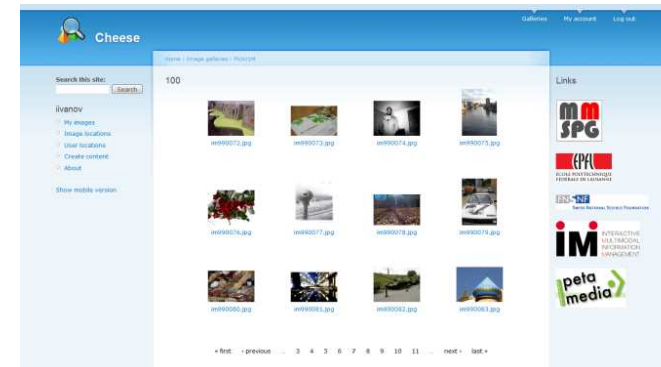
Cheese

Galleries My account Log out

Search this site:
Search

iivanov
My images
Image locations
User locations
Create content
About

Show mobile version

Home › Image galleries › Flickr/H

100

im990072.jpg im990073.jpg im990074.jpg im990075.jpg

im990076.jpg im990077.jpg im990078.jpg im990079.jpg

im990080.jpg im990081.jpg im990082.jpg im990083.jpg

« first ‹ previous … 3 4 5 6 7 8 9 10 11 … next › last »

Links

MM SPG

EPFL
ÉCOLE POLYTECHNIQUE FÉDÉRALE DE LAUSANNE

FNS SNF
Swiss National Science Foundation

IM
INTERACTIVE MULTIMODAL INFORMATION MANAGEMENT

peta media